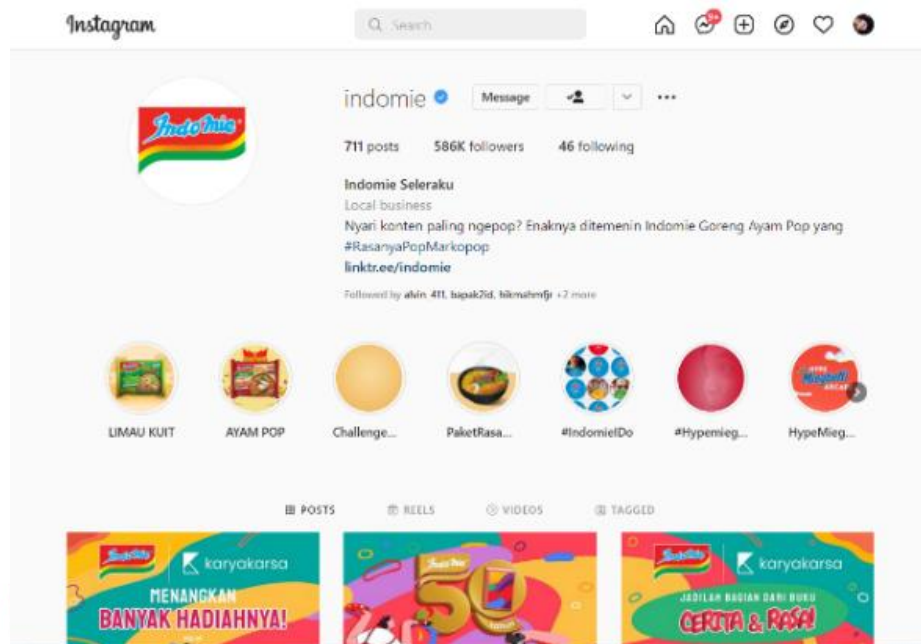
Instagram

Search

9+

Indomie

indomie

Message

711 posts 586K followers 46 following

Indomie Seleraku
Local business
Nyari konten paling ngepop? Enaknya ditemenin Indomie Goreng Ayam Pop yang #RasanyaPopMarkopop
linktr.ee/indomie

Followed by alvin_411, bapak2id, hikmahmfjr +2 more

LIMAU KUIT

AYAM POP

Challenge...

PaketRasa...

#IndomieIDo

#Hypemieg...

HypeMieg...

POSTS

REELS

VIDEOS

TAGGED

Indomie

karyakarsa

MENANGKAN
BANYAK HADIAHNYA!

Indomie

50

Indomie

karyakarsa

JADILAH BAGIAN DARI BUKU
CERITA & RASA!